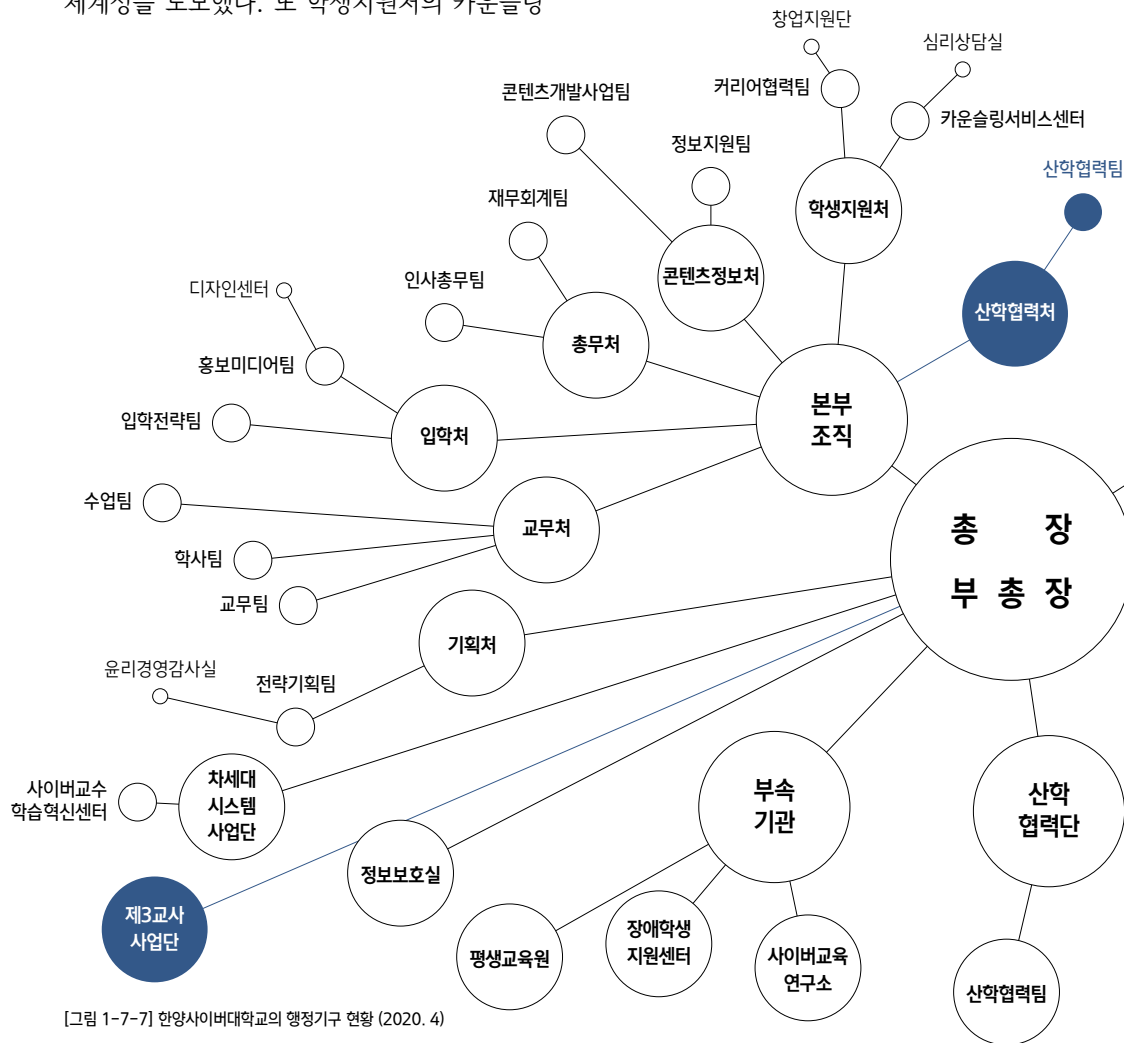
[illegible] 또 학생지원처의 카운슬링

창업지원단

심리상담실

콘텐츠개발사업팀

커리어협력팀

카운슬링서비스센터

정보지원팀

산학협력팀

재무회계팀

학생지원처

콘텐츠정보처

디자인센터

인사총무팀

산학협력처

총무처

홍보미디어팀

본부
조직

입학전략팀

입학처

수업팀

총 장
부 총 장

교무처

학사팀

교무팀

기획처

윤리경영감사실

전략기획팀

사이버교수
학습혁신센터

차세대
시스템
사업단

부속
기관

산학
협력단

정보보호실

제3교사
사업단

장애학생
지원센터

평생교육원

사이버교육
연구소

산학협력팀

[그림 1-7-7] 한양사이버대학교의 행정기구 현황 (2020. 4)